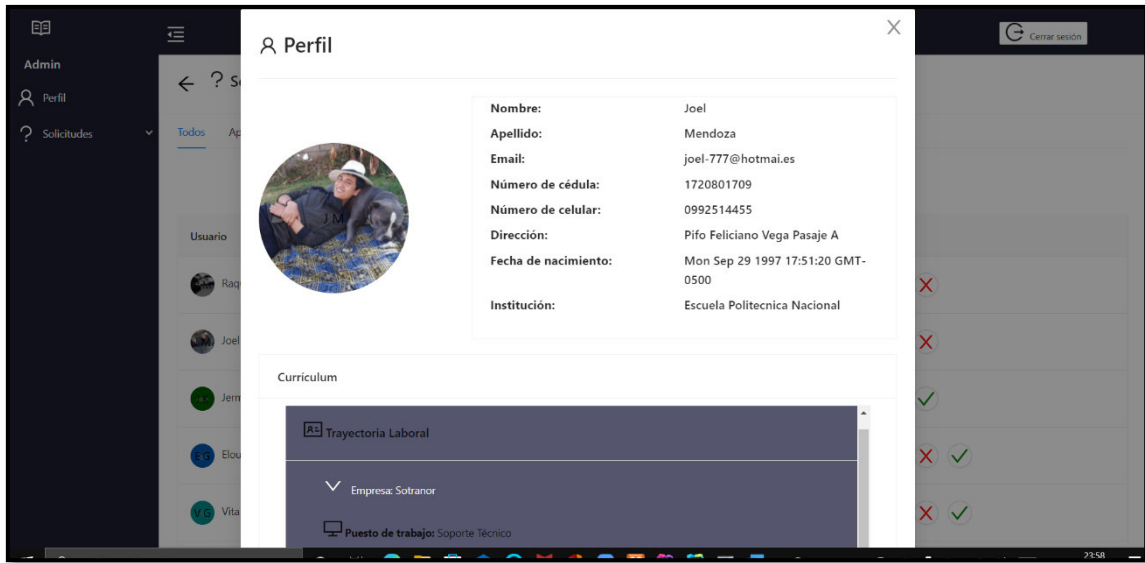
Admin

Perfil

Solicitudes

Cerrar sesión

Todos

Usuario

Raq

Joel

Jern

Elou

Vita

Perfil

Nombre: Joel

Apellido: Mendoza

Email: joel-777@hotmai.es

Número de cédula: 1720801709

Número de celular: 0992514455

Dirección: Pifo Feliciano Vega Pasaje A

Fecha de nacimiento: Mon Sep 29 1997 17:51:20 GMT-0500

Institución: Escuela Politecnica Nacional

Curriculum

Trayectoria Laboral

Empresa: Sotranor

Puesto de trabajo: Soporte Técnico

23:58